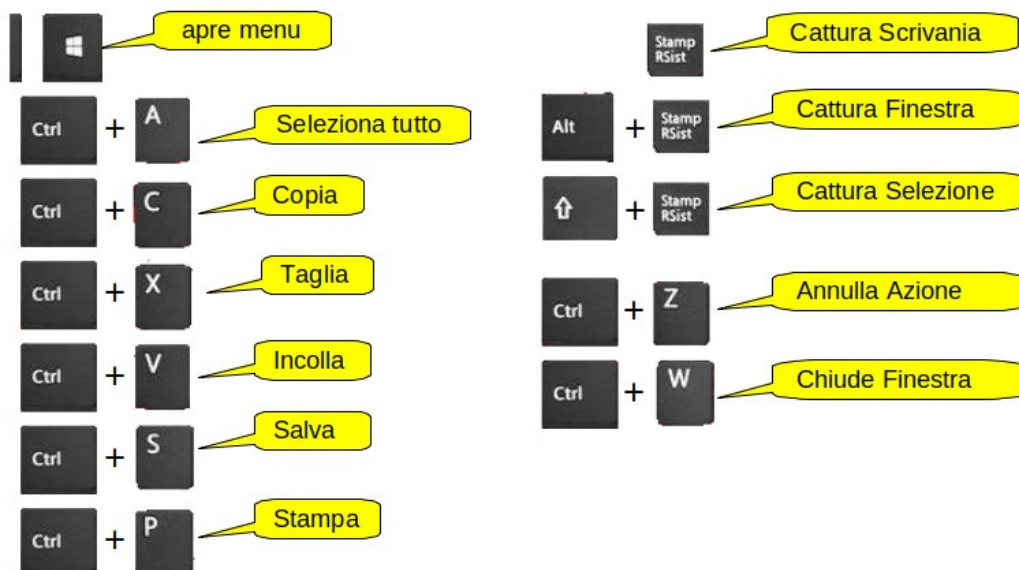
apre menu

Ctrl + A Seleziona tutto

Ctrl + C Copia

Ctrl + X Taglia

Ctrl + V Incolla

Ctrl + S Salva

Ctrl + P Stampa

Stamp RSist Cattura Scrivania

Alt + Stamp RSist Cattura Finestra

⇧ + Stamp RSist Cattura Selezione

Ctrl + Z Annulla Azione

Ctrl + W Chiude Finestra